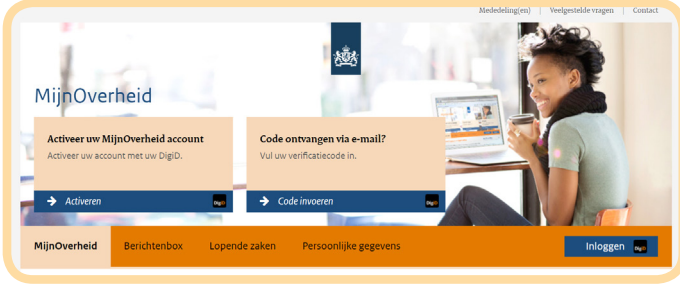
Mededeling(en) | Veelgestelde vragen | Contact

MijnOverheid

Activeer uw MijnOverheid account
Activeer uw account met uw DigiD.

Activeren

DigiD

Code ontvangen via e-mail?
Vul uw verificatiecode in.

Code invoeren

DigiD

MijnOverheid
Berichtenbox
Lopende zaken
Persoonlijke gegevens

Inloggen
DigiD